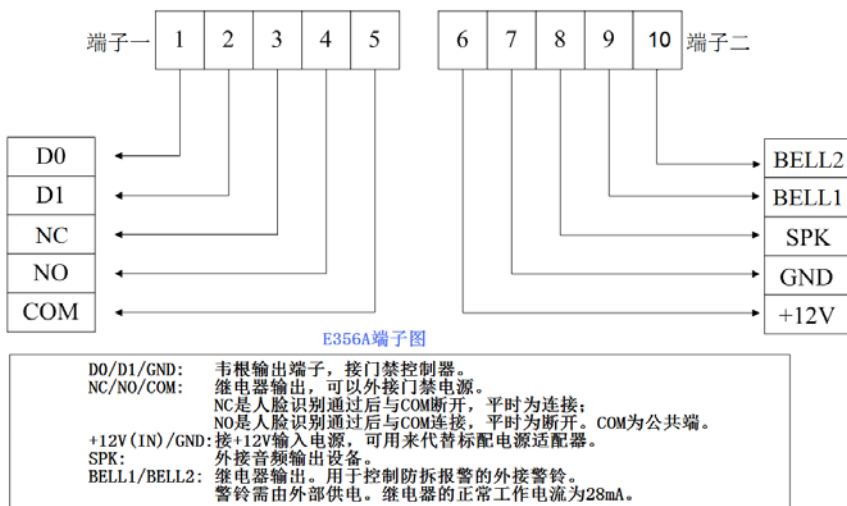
端子一 1 2 3 4 5

6 7 8 9 10 端子二

D0
D1
NC
NO
COM

BELL2
BELL1
SPK
GND
+12V

E356A端子图

D0/D1/GND: 韦根输出端子，接门禁控制器。
NC/NO/COM: 继电器输出，可以外接门禁电源。
NC是人脸识别通过后与COM断开，平时为连接；
NO是人脸识别通过后与COM连接，平时为断开。COM为公共端。
+12V(IN)/GND:接+12V输入电源，可用来代替标配电源适配器。
SPK: 外接音频输出设备。
BELL1/BELL2: 继电器输出。用于控制防拆报警的外接警铃。
警铃需由外部供电。继电器的正常工作电流为28mA。